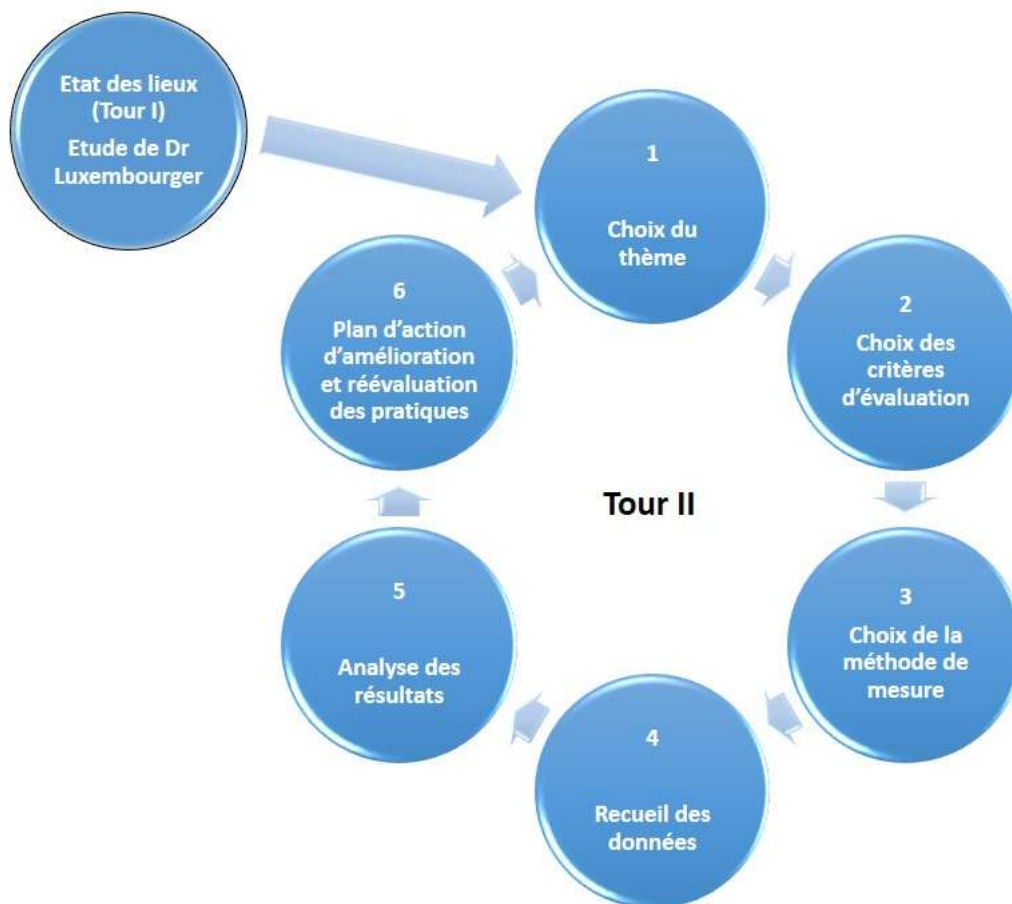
Etat des lieux
(Tour I)
Etude de Dr
Luxembourger

1

Choix du
thème

2
Choix des
critères
d'évaluation

3
Choix de la
méthode de
mesure

4

Recueil des
données

5

Analyse des
résultats

6
Plan d'action
d'amélioration
et réévaluation
des pratiques

Tour II